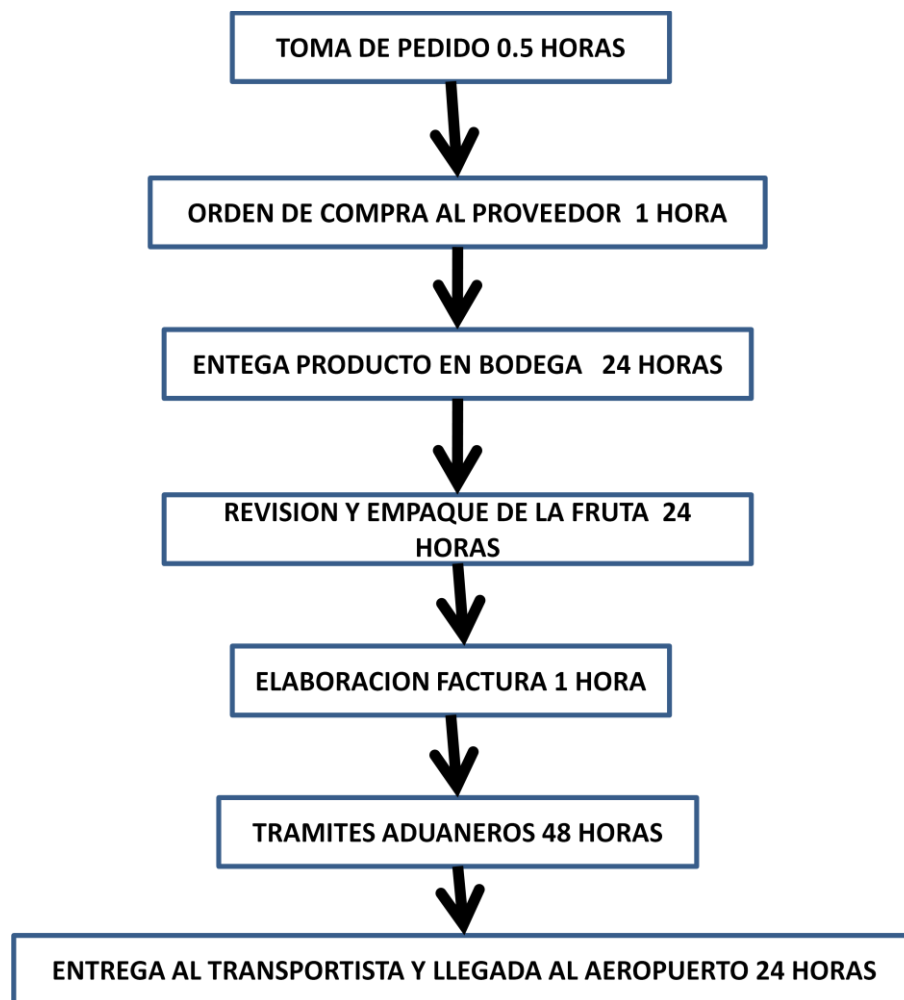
TOMA DE PEDIDO 0.5 HORAS

ORDEN DE COMPRA AL PROVEEDOR 1 HORA

ENTEGA PRODUCTO EN BODEGA 24 HORAS

REVISION Y EMPAQUE DE LA FRUTA 24 HORAS

ELABORACION FACTURA 1 HORA

TRAMITES ADUANEROS 48 HORAS

ENTREGA AL TRANSPORTISTA Y LLEGADA AL AEROPUERTO 24 HORAS